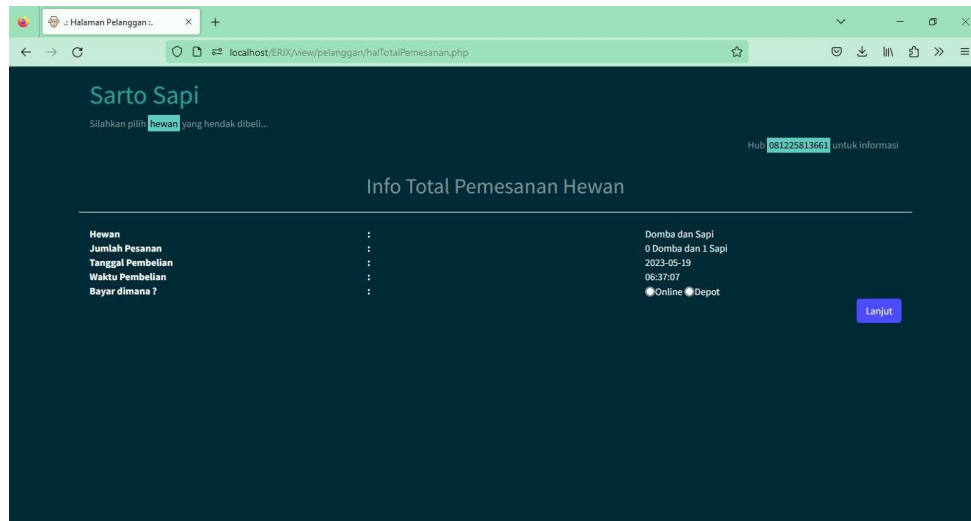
.: Halaman Pelanggan :.

localhost/ERIX/view/pelanggan/halTotalPemesanan.php

Sarto Sapi

Silahkan pilih hewan yang hendak dibeli...

Hub 081225813661 untuk informasi

Info Total Pemesanan Hewan

| | | |
|---|---|---|
| Hewan | : | Domba dan Sapi |
| Jumlah Pesanan | : | 0 Domba dan 1 Sapi |
| Tanggal Pembelian | : | 2023-05-19 |
| Waktu Pembelian | : | 06:37:07 |
| Bayar dimana ? | : | Online Depot |

Lanjut